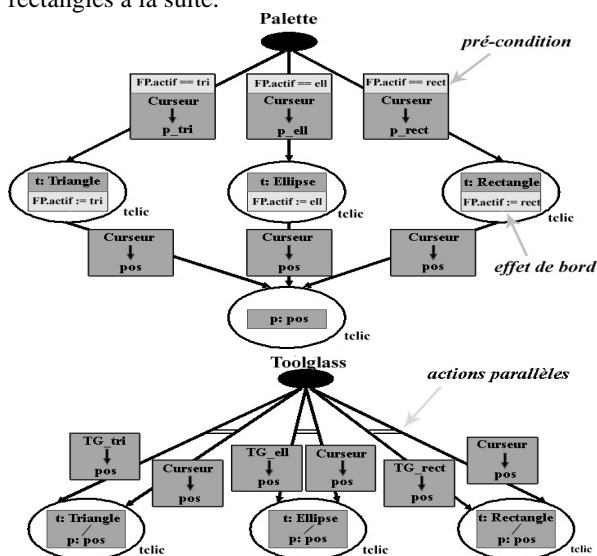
rectangles à la suite.

Palette

pré-condition

FP.actif == tri
Curseur
↓
p_tri

FP.actif == ell
Curseur
↓
p_ell

FP.actif == rect
Curseur
↓
p_rect

t: Triangle
FP.actif := tri
telic

t: Ellipse
FP.actif := ell
telic

t: Rectangle
FP.actif := rect
telic

Curseur
↓
pos

Curseur
↓
pos

Curseur
↓
pos

effet de bord

p: pos
telic

Toolglass

actions parallèles

TG_tri
↓
pos

Curseur
↓
pos

TG_ell
↓
pos

Curseur
↓
pos

TG_rect
↓
pos

Curseur
↓
pos

t: Triangle
p: pos
telic

t: Ellipse
p: pos
telic

t: Rectangle
p: pos
telic